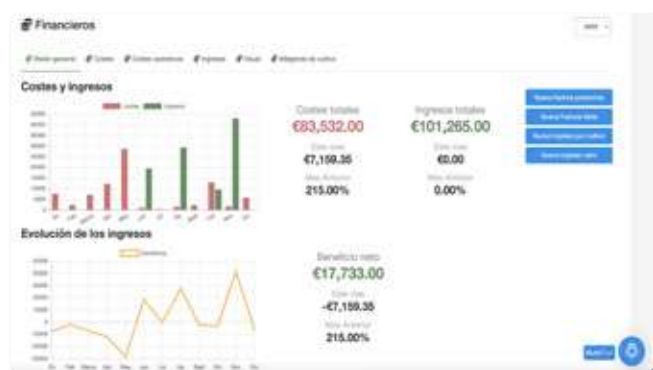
Financieros

Costes y ingresos

Costes totales
€83,532.00
Este mes
€7,159.35
Mes Anterior
215.00%

Ingresos totales
€101,265.00
Este mes
€0.00
Mes Anterior
0.00%

Evolución de los ingresos

Beneficio neto
€17,733.00
Este mes
-€7,159.35
Mes Anterior
215.00%